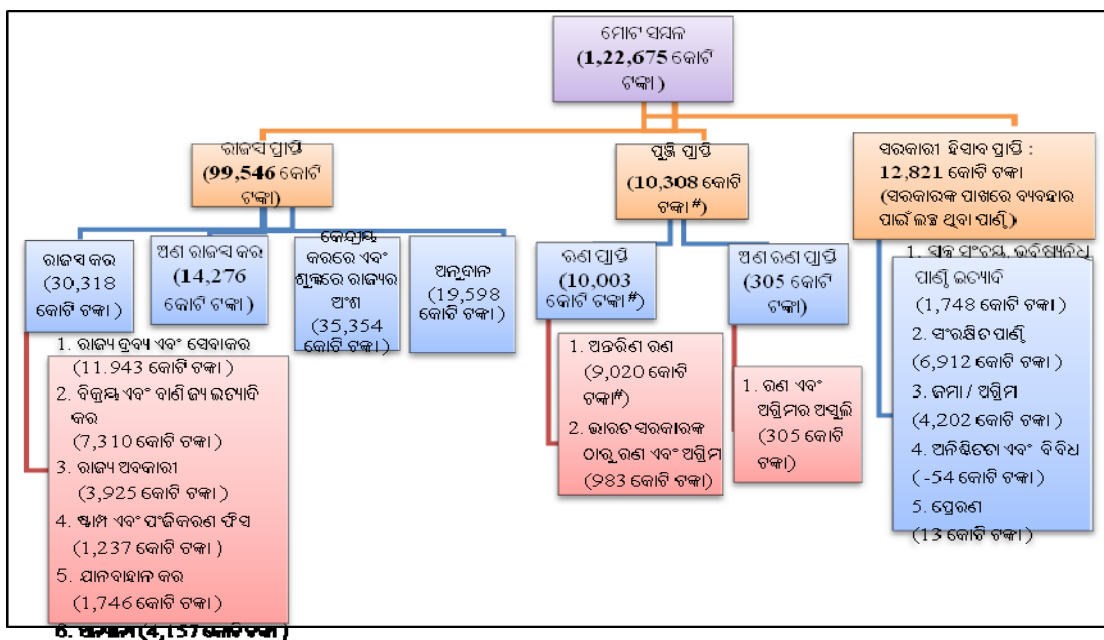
ମୋଟ ସମ୍ବଳ (1,22,675 କୋଟି ଟଙ୍କା)

ରାଜସ୍ୱ ପ୍ରାପ୍ତି (99,546 କୋଟି ଟଙ୍କା)

ପୁଞ୍ଜି ପ୍ରାପ୍ତି (10,308 କୋଟି ଟଙ୍କା#)

ସରକାରୀ ହିସାବ ପ୍ରାପ୍ତି : 12,821 କୋଟି ଟଙ୍କା (ସରକାରଙ୍କ ପାଖରେ ବ୍ୟବହାର ପାଇଁ ଲଭ୍ୟ ଥିବା ପାଣ୍ଠି)

ରାଜସ୍ୱ କର (30,318 କୋଟି ଟଙ୍କା)

ଅଣ ରାଜସ୍ୱ କର (14,276 କୋଟି ଟଙ୍କା)

କେନ୍ଦ୍ରୀୟ କରରେ ଏବଂ ଶୁଳ୍କରେ ରାଜ୍ୟର ଅଂଶ (35,354 କୋଟି ଟଙ୍କା)

ଅନୁଦାନ (19,598 କୋଟି ଟଙ୍କା)

ଋଣ ପ୍ରାପ୍ତି (10,003 କୋଟି ଟଙ୍କା#)

ଅଣ ଋଣ ପ୍ରାପ୍ତି (305 କୋଟି ଟଙ୍କା)

1. ରାଜ୍ୟ ଦ୍ରବ୍ୟ ଏବଂ ସେବାକର (11,943 କୋଟି ଟଙ୍କା)
2. ବିକ୍ରୟ ଏବଂ ବାଣିଜ୍ୟ ଇତ୍ୟାଦି କର (7,310 କୋଟି ଟଙ୍କା)
3. ରାଜ୍ୟ ଅବକାରୀ (3,925 କୋଟି ଟଙ୍କା)
4. ଷ୍ଟାମ୍ପ ଏବଂ ପଞ୍ଜିକରଣ ଫିସ (1,237 କୋଟି ଟଙ୍କା)
5. ଯାନବାହାନ କର (1,746 କୋଟି ଟଙ୍କା)
6. ଅନ୍ୟାନ୍ୟ (4,157 କୋଟି ଟଙ୍କା)

1. ଅନ୍ତରିଣ ଋଣ (9,020 କୋଟି ଟଙ୍କା#)
2. ଭାରତ ସରକାରଙ୍କ ଠାରୁ ଋଣ ଏବଂ ଅଗ୍ରିମ (983 କୋଟି ଟଙ୍କା)

1. ଋଣ ଏବଂ ଅଗ୍ରିମର ଅସୁଲି (305 କୋଟି ଟଙ୍କା)

1. କ୍ଷୁଦ୍ର ସଂଚୟ, ଭବିଷ୍ୟନିଧି ପାଣ୍ଠି ଇତ୍ୟାଦି (1,748 କୋଟି ଟଙ୍କା)
2. ସଂରକ୍ଷିତ ପାଣ୍ଠି (6,912 କୋଟି ଟଙ୍କା)
3. ଜମା / ଅଗ୍ରିମ (4,202 କୋଟି ଟଙ୍କା)
4. ଅନିଶ୍ଚିତ ଏବଂ ବିବିଧ (-54 କୋଟି ଟଙ୍କା)
5. ପ୍ରେରଣ (13 କୋଟି ଟଙ୍କା)